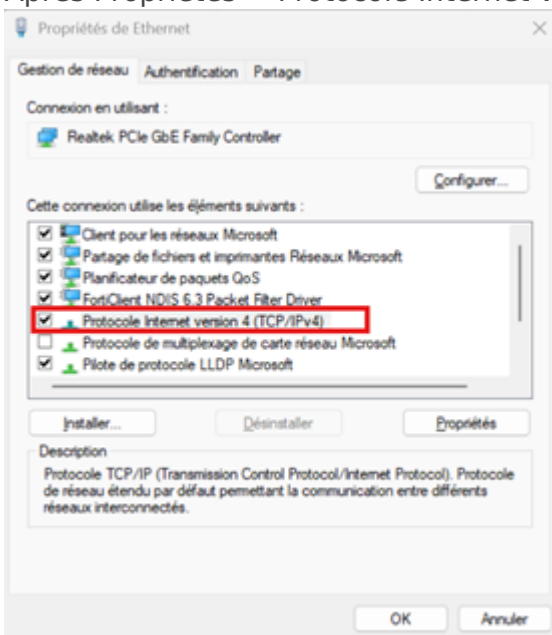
Après Propriétés → Protocole Internet v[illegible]

Propriétés de Ethernet

×

Gestion de réseau Authentification Partage

Connexion en utilisant :

Realtek PCIe GbE Family Controller

Configurer...

Cette connexion utilise les éléments suivants :

☑ Client pour les réseaux Microsoft
☑ Partage de fichiers et imprimantes Réseaux Microsoft
☑ Planificateur de paquets QoS
☑ FortiClient NDIS 6.3 Packet Filter Driver
☑ Protocole Internet version 4 (TCP/IPv4)
☐ Protocole de multiplexage de carte réseau Microsoft
☑ Pilote de protocole LLDP Microsoft

Installer... Désinstaller Propriétés

Description

Protocole TCP/IP (Transmission Control Protocol/Internet Protocol). Protocole de réseau étendu par défaut permettant la communication entre différents réseaux interconnectés.

OK Annuler